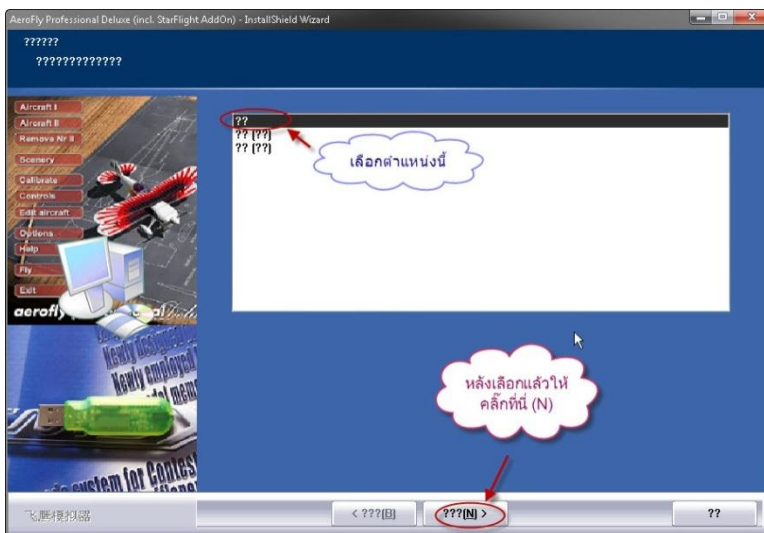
AeroFly Professional Deluxe (incl. StarFlight AddOn) - InstallShield Wizard

??????

?????????????

Aircraft I
Aircraft II
Ramova Nr II
Scenery
Calibrate
Controls
Edit aircraft
Options
Help
Fly
Exit
aerofly

Newly designed
Newly employed
system for Contest

??
?? [??]
?? [??]

เลือกตำแหน่งนี้

หลังเลือกแล้วให้คลิ๊กที่นี่ (N)

飞鹰模拟器

< ???[B]

???[N] >

??